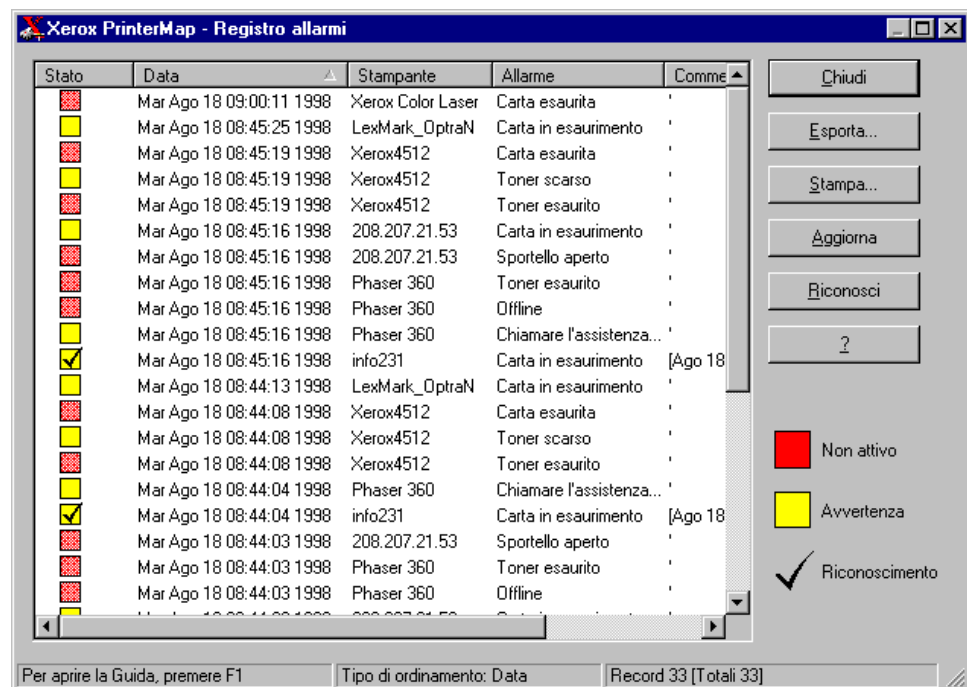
Xerox PrinterMap - Registro allarmi

| Stato | Data | Stampante | Allarme | Comme |
|---|---|---|---|---|
| | Mar Ago 18 09:00:11 1998 | Xerox Color Laser | Carta esaurita | ' |
| | Mar Ago 18 08:45:25 1998 | LexMark_OptraN | Carta in esaurimento | ' |
| | Mar Ago 18 08:45:19 1998 | Xerox4512 | Carta esaurita | ' |
| | Mar Ago 18 08:45:19 1998 | Xerox4512 | Toner scarso | ' |
| | Mar Ago 18 08:45:19 1998 | Xerox4512 | Toner esaurito | ' |
| | Mar Ago 18 08:45:16 1998 | 208.207.21.53 | Carta in esaurimento | ' |
| | Mar Ago 18 08:45:16 1998 | 208.207.21.53 | Sportello aperto | ' |
| | Mar Ago 18 08:45:16 1998 | Phaser 360 | Toner esaurito | ' |
| | Mar Ago 18 08:45:16 1998 | Phaser 360 | Offline | ' |
| | Mar Ago 18 08:45:16 1998 | Phaser 360 | Chiamare l'assistenza... | ' |
| ✓ | Mar Ago 18 08:45:16 1998 | info231 | Carta in esaurimento | [Ago 18 |
| | Mar Ago 18 08:44:13 1998 | LexMark_OptraN | Carta in esaurimento | ' |
| | Mar Ago 18 08:44:08 1998 | Xerox4512 | Carta esaurita | ' |
| | Mar Ago 18 08:44:08 1998 | Xerox4512 | Toner scarso | ' |
| | Mar Ago 18 08:44:08 1998 | Xerox4512 | Toner esaurito | ' |
| | Mar Ago 18 08:44:04 1998 | Phaser 360 | Chiamare l'assistenza... | ' |
| ✓ | Mar Ago 18 08:44:04 1998 | info231 | Carta in esaurimento | [Ago 18 |
| | Mar Ago 18 08:44:03 1998 | 208.207.21.53 | Sportello aperto | ' |
| | Mar Ago 18 08:44:03 1998 | Phaser 360 | Toner esaurito | ' |
| | Mar Ago 18 08:44:03 1998 | Phaser 360 | Offline | ' |

Chiudi
Esporta...
Stampa...
Aggiorna
Riconosci
?

Non attivo
Avvertenza
Riconoscimento

Per aprire la Guida, premere F1 | Tipo di ordinamento: Data | Record 33 [Totali 33]